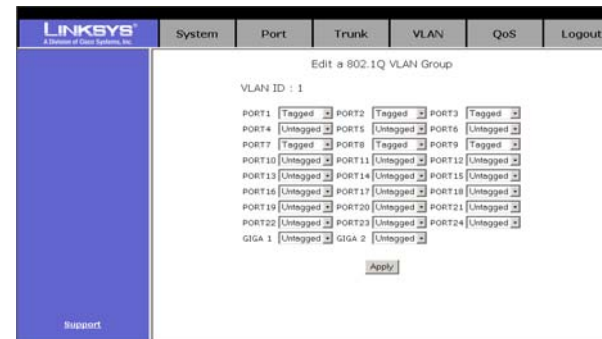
LINKSYS®
A Division of Cisco Systems, Inc.

System | Port | Trunk | VLAN | QoS | Logout

Edit a 802.1Q VLAN Group

VLAN ID : 1

| | | | | | |
|---|---|---|---|---|---|
| PORT1 | Tagged | PORT2 | Tagged | PORT3 | Tagged |
| PORT4 | Untagged | PORT5 | Untagged | PORT6 | Untagged |
| PORT7 | Tagged | PORT8 | Tagged | PORT9 | Tagged |
| PORT10 | Untagged | PORT11 | Untagged | PORT12 | Untagged |
| PORT13 | Untagged | PORT14 | Untagged | PORT15 | Untagged |
| PORT16 | Untagged | PORT17 | Untagged | PORT18 | Untagged |
| PORT19 | Untagged | PORT20 | Untagged | PORT21 | Untagged |
| PORT22 | Untagged | PORT23 | Untagged | PORT24 | Untagged |
| GIGA 1 | Untagged | GIGA 2 | Untagged | | |

Apply

Support